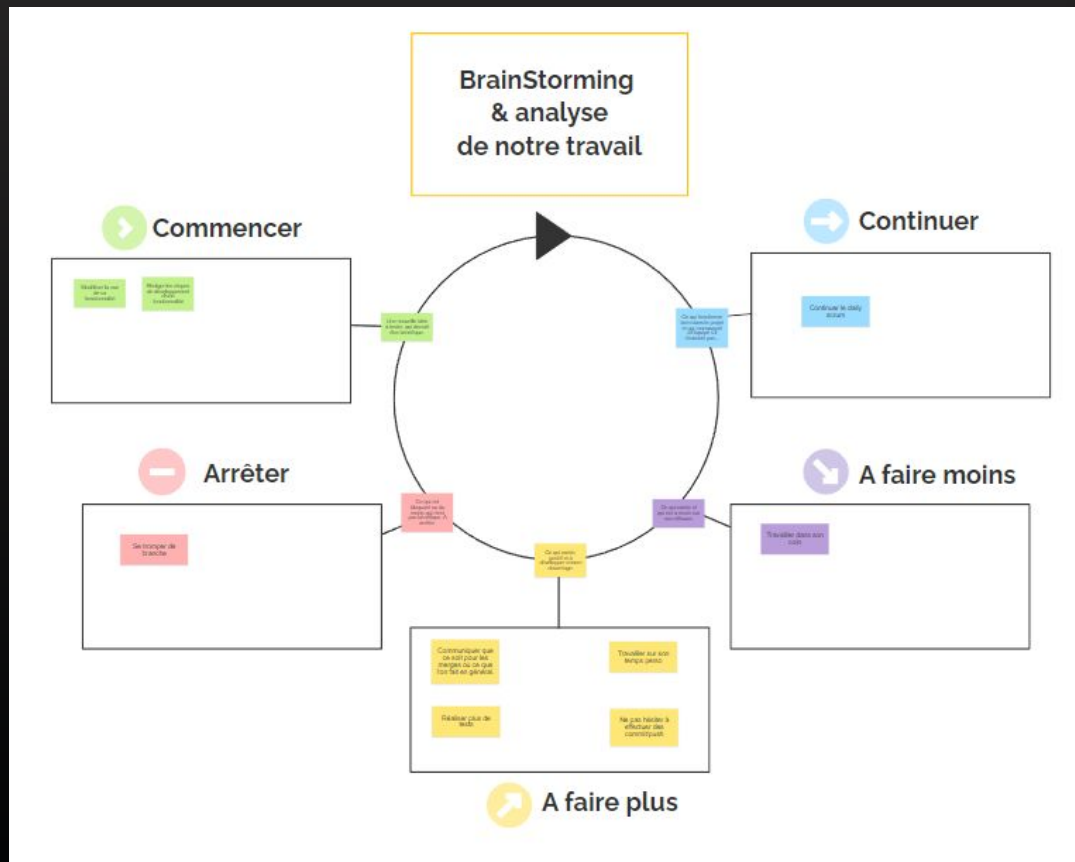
BrainStorming
& analyse
de notre travail

Commencer

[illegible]

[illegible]

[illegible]

Continuer

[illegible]

Continuer le daily scrum

Arrêter

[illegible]

Se tromper de branche

A faire moins

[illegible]

Travailler dans son coin

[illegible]

Communiquer que ce soit pour les merges ou ce que l'on fait en général.

Travailler sur son temps perso

Réaliser plus de tests

Ne pas hésiter à effectuer des commit/push

A faire plus